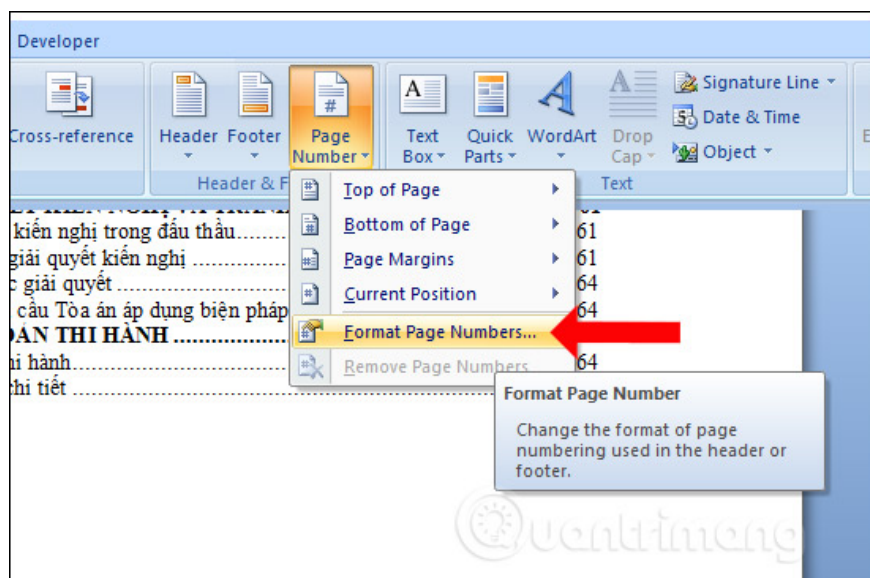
Developer

Cross-reference

Header Footer Page Number

Header & F

Text Box Quick Parts WordArt Drop Cap

Signature Line
Date & Time
Object

Text

Top of Page
Bottom of Page
Page Margins
Current Position
Format Page Numbers...
Remove Page Numbers

kiến nghị trong đấu thầu........ 61
giải quyết kiến nghị ........ 61
c giải quyết ........ 64
cầu Tòa án áp dụng biện pháp ........ 64
ĐOÀN THI HÀNH ........ 64
hi hành........ 64
hi tiết ........

Format Page Number

Change the format of page numbering used in the header or footer.

Quantrimang